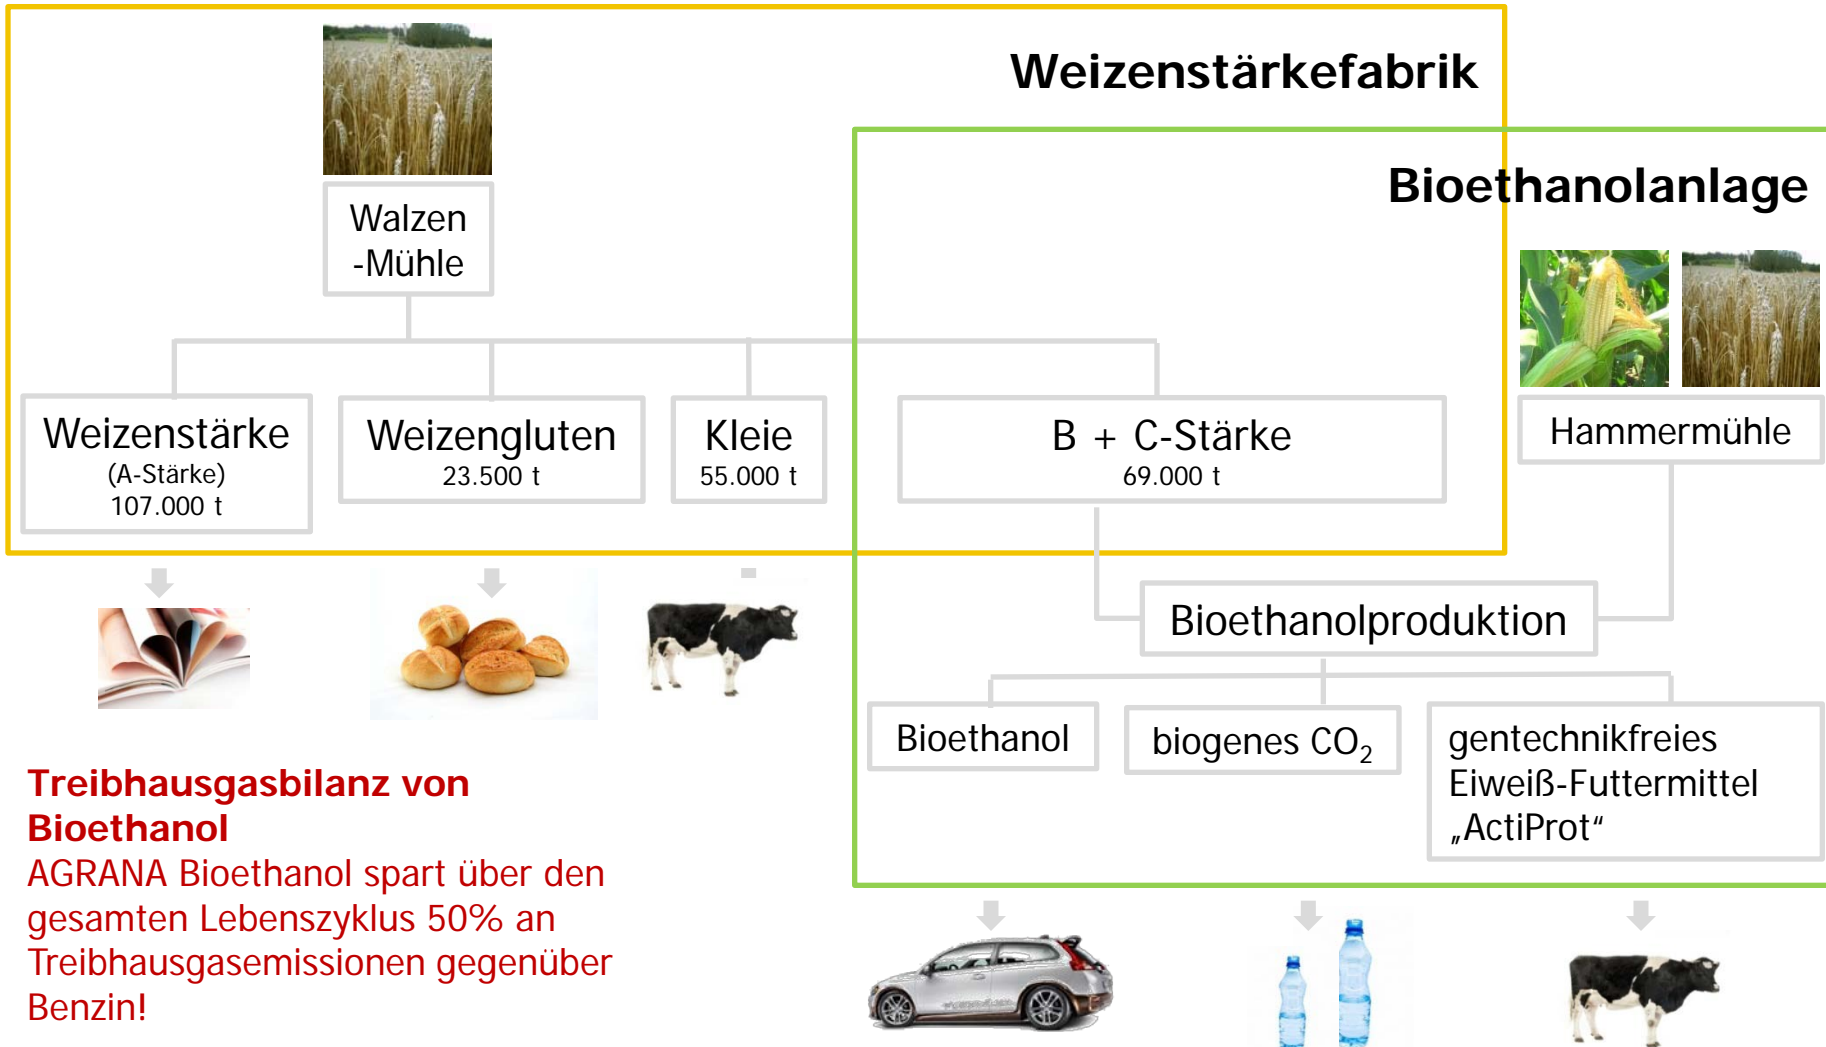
Weizenstärkefabrik

Bioethanolanlage

Walzen -Mühle

Weizenstärke
(A-Stärke)
107.000 t

Weizengluten
23.500 t

Kleie
55.000 t

B + C-Stärke
69.000 t

Hammermühle

Bioethanolproduktion

Bioethanol

biogenes $CO_2$

gentechnikfreies Eiweiß-Futtermittel „ActiProt“

Treibhausgasbilanz von Bioethanol
AGRANA Bioethanol spart über den gesamten Lebenszyklus 50% an Treibhausgasemissionen gegenüber Benzin!